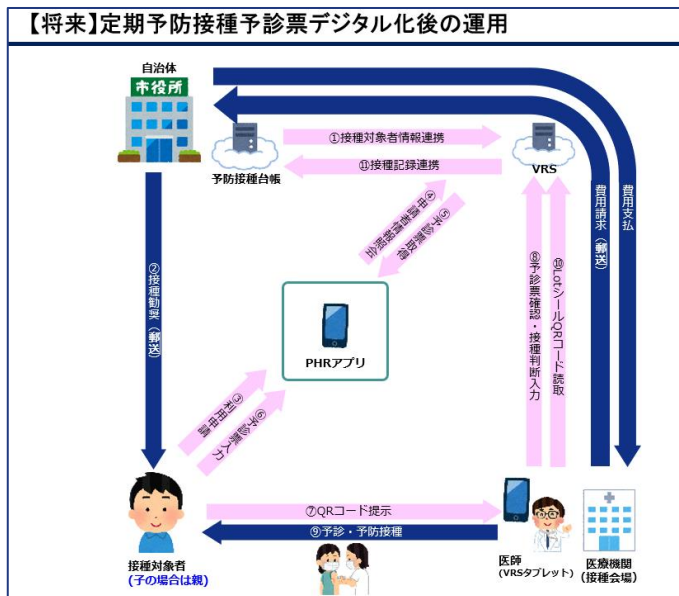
【将来】定期予防接種予診票デジタル化後の運用

自治体

市役所

予防接種台帳

①接種対象者情報連携

⑪接種記録連携

VRS

費用請求（郵送）

費用支払

④申請者情報照会

⑤予診票取得

②接種勧奨（郵送）

PHRアプリ

③利用申請

⑥予診票入力

⑧予診票確認・接種判断入力

⑩Lotシール QRコード読取

⑦QRコード提示

⑨予診・予防接種

接種対象者
（子の場合は親）

医師
（VRSタブレット）

医療機関
（接種会場）